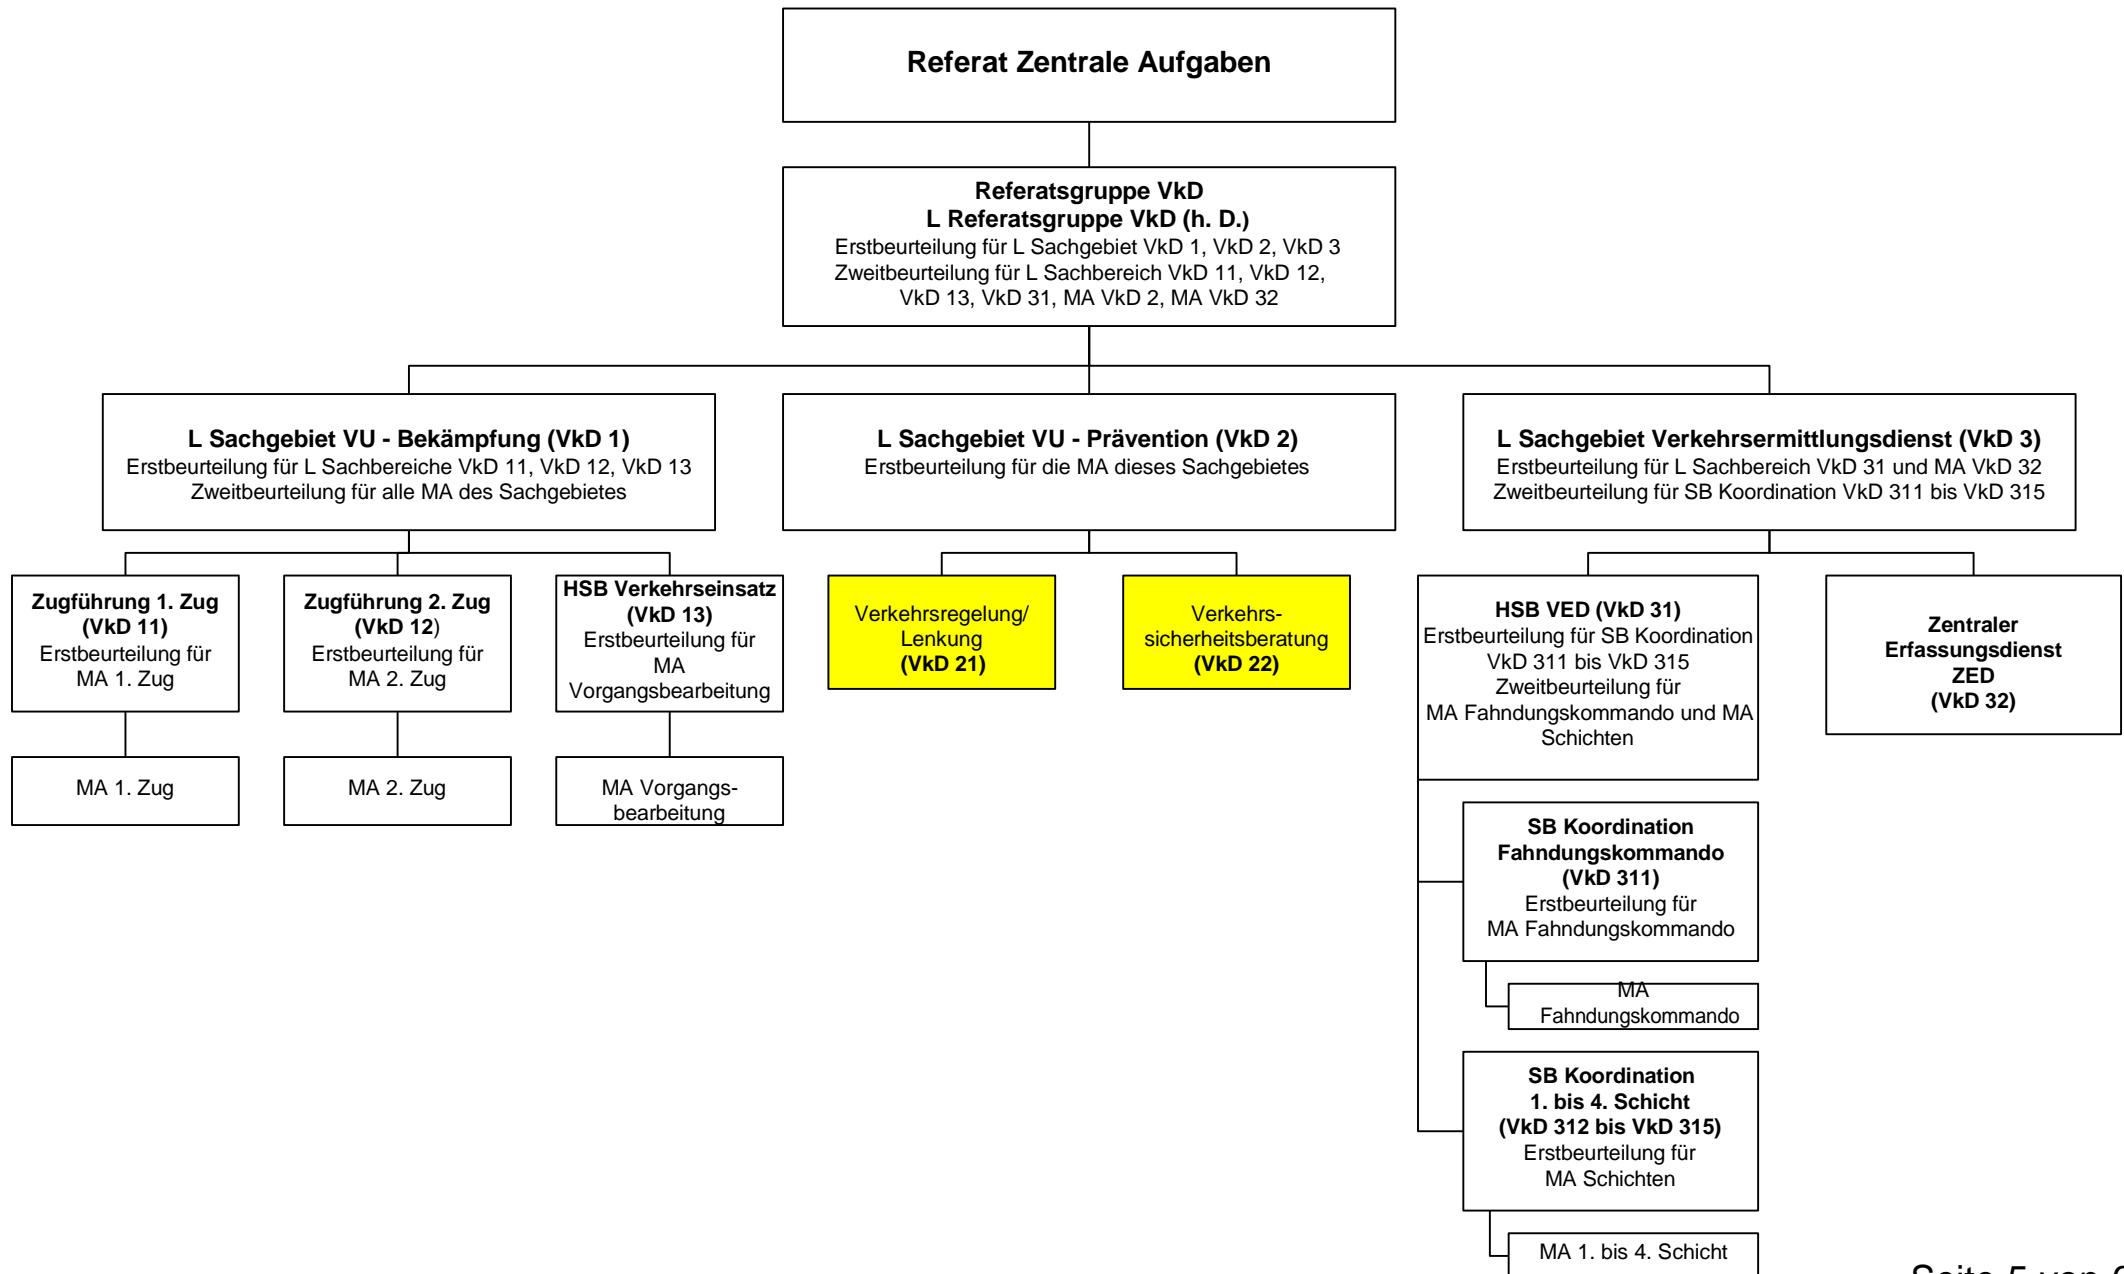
Referat Zentrale Aufgaben

Referatsgruppe VkD
L Referatsgruppe VkD (h. D.)
Erstbeurteilung für L Sachgebiet VkD 1, VkD 2, VkD 3
Zweitbeurteilung für L Sachbereich VkD 11, VkD 12, VkD 13, VkD 31, MA VkD 2, MA VkD 32

L Sachgebiet VU - Bekämpfung (VkD 1)
Erstbeurteilung für L Sachbereiche VkD 11, VkD 12, VkD 13
Zweitbeurteilung für alle MA des Sachgebietes

L Sachgebiet VU - Prävention (VkD 2)
Erstbeurteilung für die MA dieses Sachgebietes

L Sachgebiet Verkehrsermittlungsdienst (VkD 3)
Erstbeurteilung für L Sachbereich VkD 31 und MA VkD 32
Zweitbeurteilung für SB Koordination VkD 311 bis VkD 315

Zugführung 1. Zug
(VkD 11)
Erstbeurteilung für MA 1. Zug

Zugführung 2. Zug
(VkD 12)
Erstbeurteilung für MA 2. Zug

HSB Verkehrseinsatz
(VkD 13)
Erstbeurteilung für MA Vorgangsbearbeitung

Verkehrsregelung/ Lenkung
(VkD 21)

Verkehrssicherheitsberatung
(VkD 22)

HSB VED (VkD 31)
Erstbeurteilung für SB Koordination VkD 311 bis VkD 315
Zweitbeurteilung für MA Fahndungskommando und MA Schichten

Zentraler Erfassungsdienst
ZED
(VkD 32)

MA 1. Zug

MA 2. Zug

MA Vorgangsbearbeitung

SB Koordination
Fahndungskommando
(VkD 311)
Erstbeurteilung für MA Fahndungskommando

MA Fahndungskommando

SB Koordination
1. bis 4. Schicht
(VkD 312 bis VkD 315)
Erstbeurteilung für MA Schichten

MA 1. bis 4. Schicht

Seite 5 von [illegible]